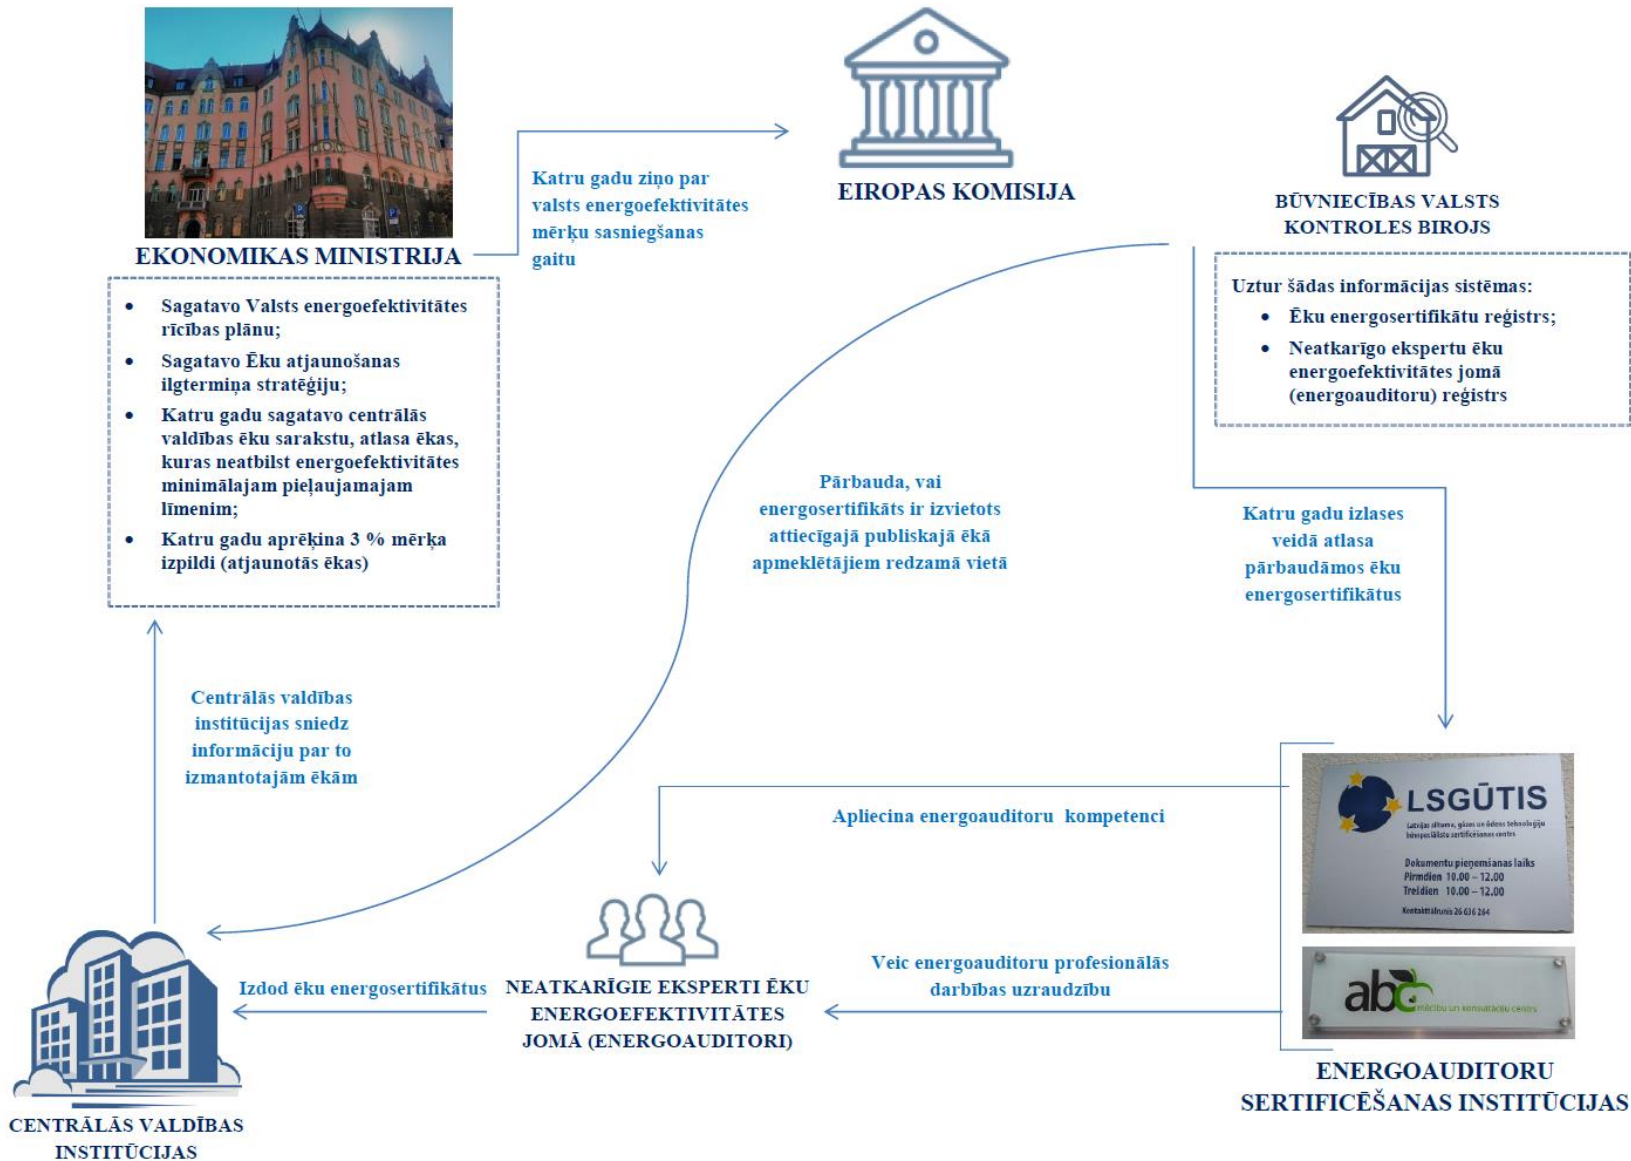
EKONOMIKAS MINISTRIJA

- Sagatavo Valsts energoefektivitātes rīcības plānu;
- Sagatavo Ēku atjaunošanas ilgtermiņa stratēģiju;
- Katru gadu sagatavo centrālās valdības ēku sarakstu, atlasa ēkas, kuras neatbilst energoefektivitātes minimālajam pieļaujamajam līmenim;
- Katru gadu aprēķina 3 % mērķa izpildi (atjaunotās ēkas)

Katru gadu ziņo par valsts energoefektivitātes mērķu sasniegšanas gaitu

EIROPAS KOMISIJA

BŪVNIECĪBAS VALSTS KONTROLES BIROJS

Uztur šādas informācijas sistēmas:
- Ēku energosertifikātu reģistrs;
- Neatkarīgo ekspertu ēku energoefektivitātes jomā (energoauditoru) reģistrs

Pārbauda, vai energosertifikāts ir izvietots attiecīgajā publiskajā ēkā apmeklētājiem redzamā vietā

Katru gadu izlases veidā atlasa pārbaudāmos ēku energosertifikātus

Centrālās valdības institūcijas sniedz informāciju par to izmantotajām ēkām

Apliecina energoauditoru kompetenci

LSGŪTIS
Latvijas siltuma, gāzes un ūdens tehnoloģiju būvspeciālistu sertificēšanas centrs
Dokumentu pieņemšanas laiks
Pirmdien 10.00 – 12.00
Trešdien 10.00 – 12.00
Kontakttālrunis 26 636 264

abc
mācību un konsultāciju centrs

Veic energoauditoru profesionālās darbības uzraudzību

Izdod ēku energosertifikātus

NEATKARĪGIE EKSPERTI ĒKU ENERGOEFEKTIVITĀTES JOMĀ (ENERGOAUDITORI)

ENERGOAUDITORU SERTIFICĒŠANAS INSTITŪCIJAS

CENTRĀLĀS VALDĪBAS INSTITŪCIJAS